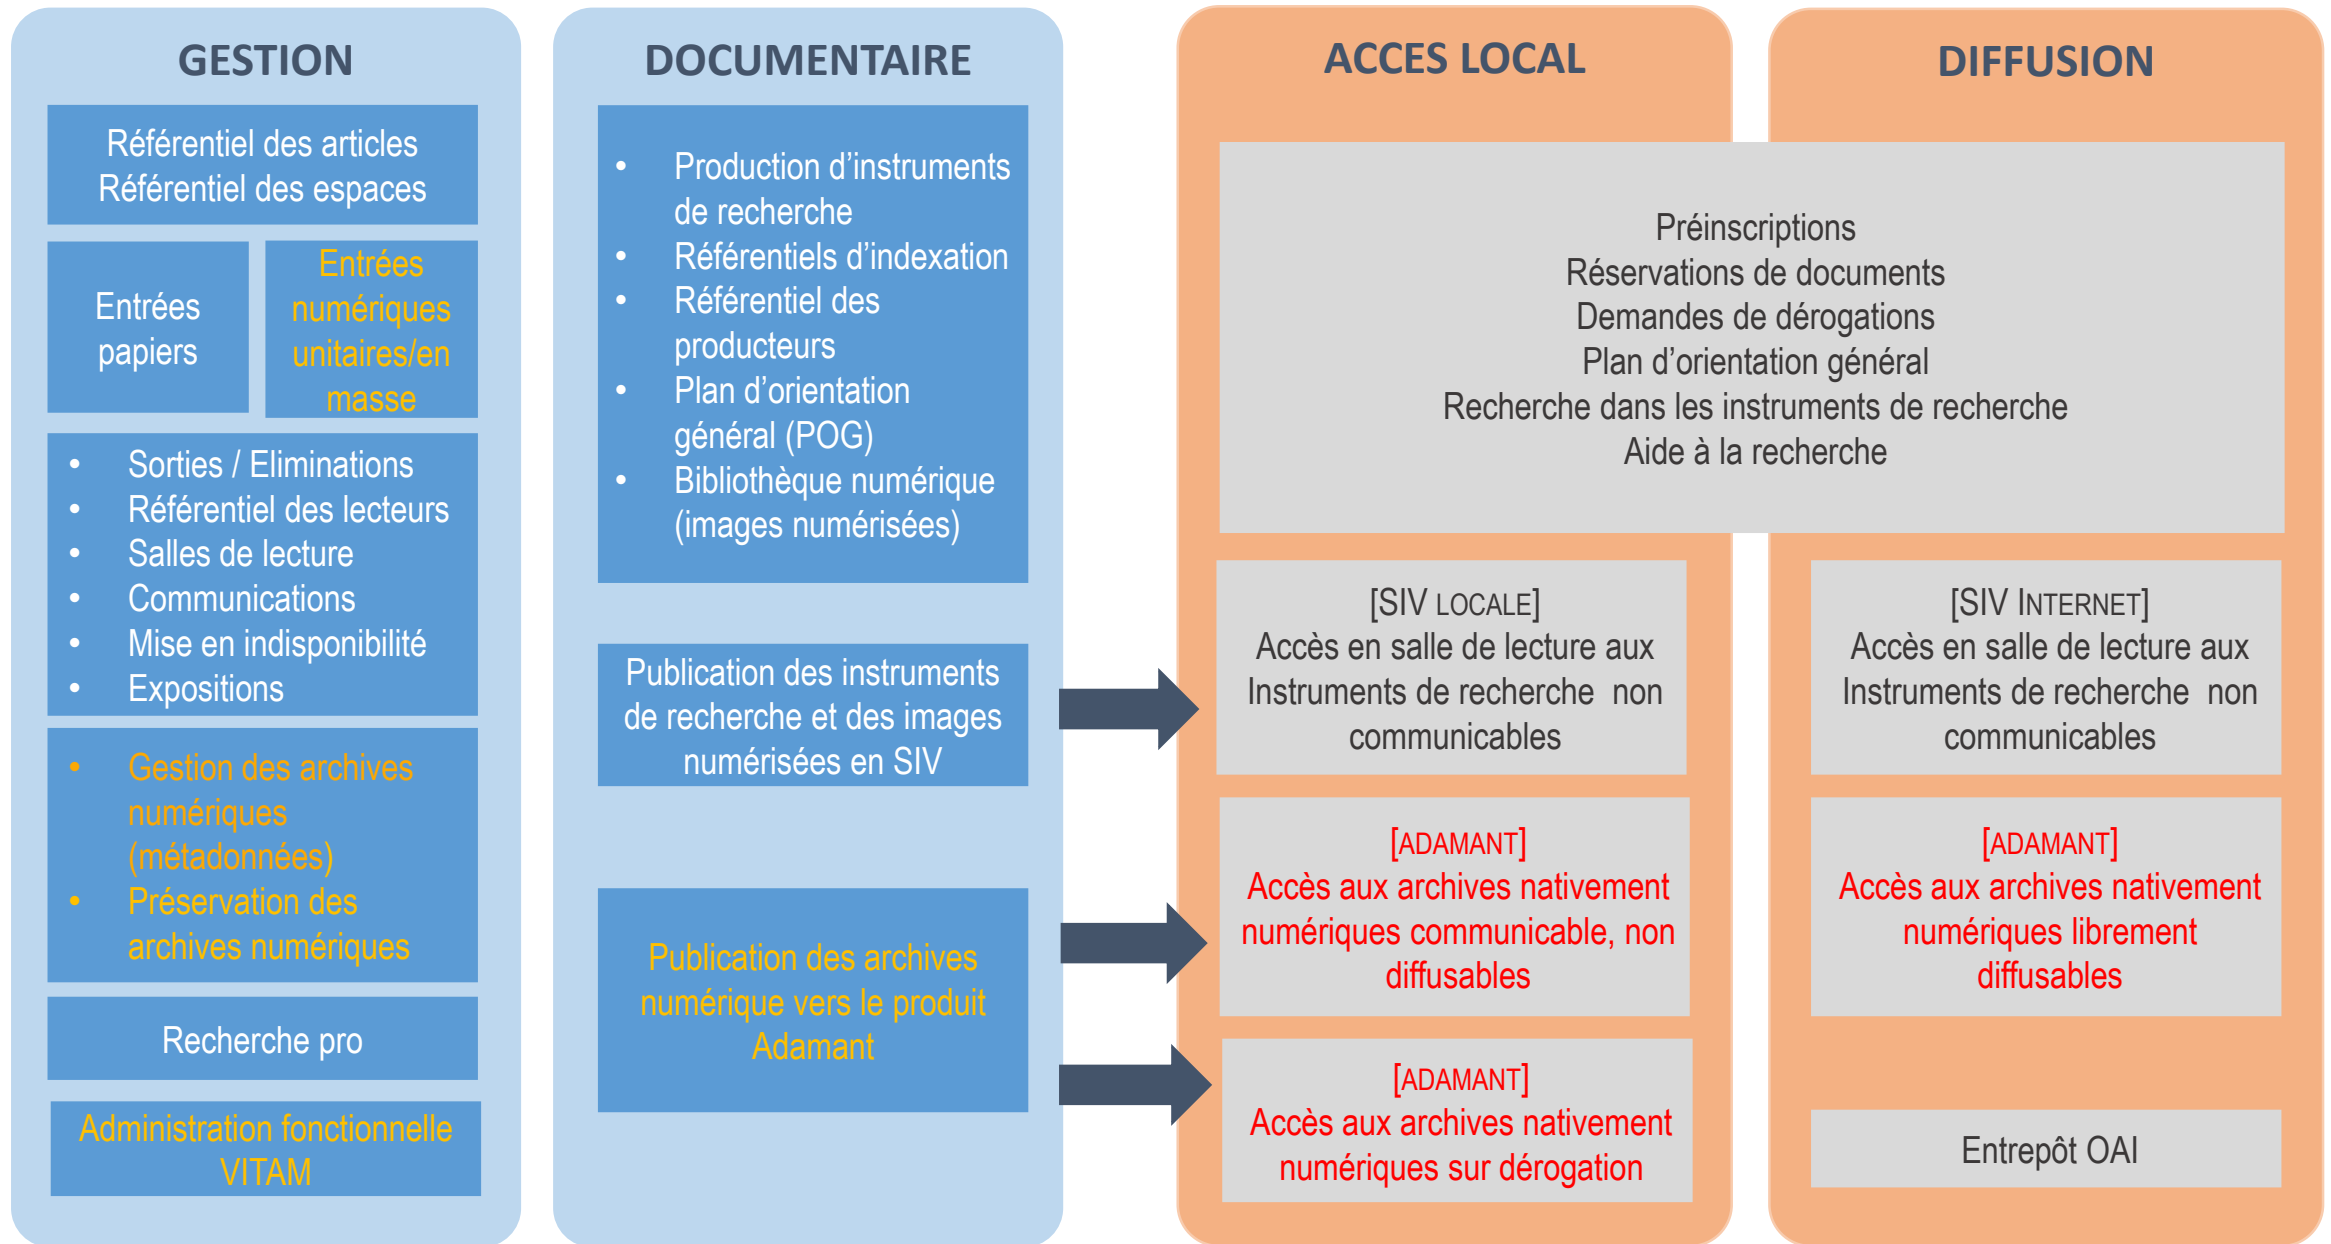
GESTION

Référentiel des articles
Référentiel des espaces

Entrées papiers

Entrées numériques unitaires/en masse

- Sorties / Eliminations
- Référentiel des lecteurs
- Salles de lecture
- Communications
- Mise en indisponibilité
- Expositions

- Gestion des archives numériques (métadonnées)
- Préservation des archives numériques

Recherche pro

Administration fonctionnelle VITAM

DOCUMENTAIRE

- Production d'instruments de recherche
- Référentiels d'indexation
- Référentiel des producteurs
- Plan d'orientation général (POG)
- Bibliothèque numérique (images numérisées)

Publication des instruments de recherche et des images numérisées en SIV

Publication des archives numérique vers le produit Adamant

ACCES LOCAL

DIFFUSION

Préinscriptions
Réservations de documents
Demandes de dérogations
Plan d'orientation général
Recherche dans les instruments de recherche
Aide à la recherche

[SIV LOCALE]
Accès en salle de lecture aux Instruments de recherche non communicables

[SIV INTERNET]
Accès en salle de lecture aux Instruments de recherche non communicables

[ADAMANT]
Accès aux archives nativement numériques communicable, non diffusables

[ADAMANT]
Accès aux archives nativement numériques librement diffusables

[ADAMANT]
Accès aux archives nativement numériques sur dérogation

Entrepôt OAI